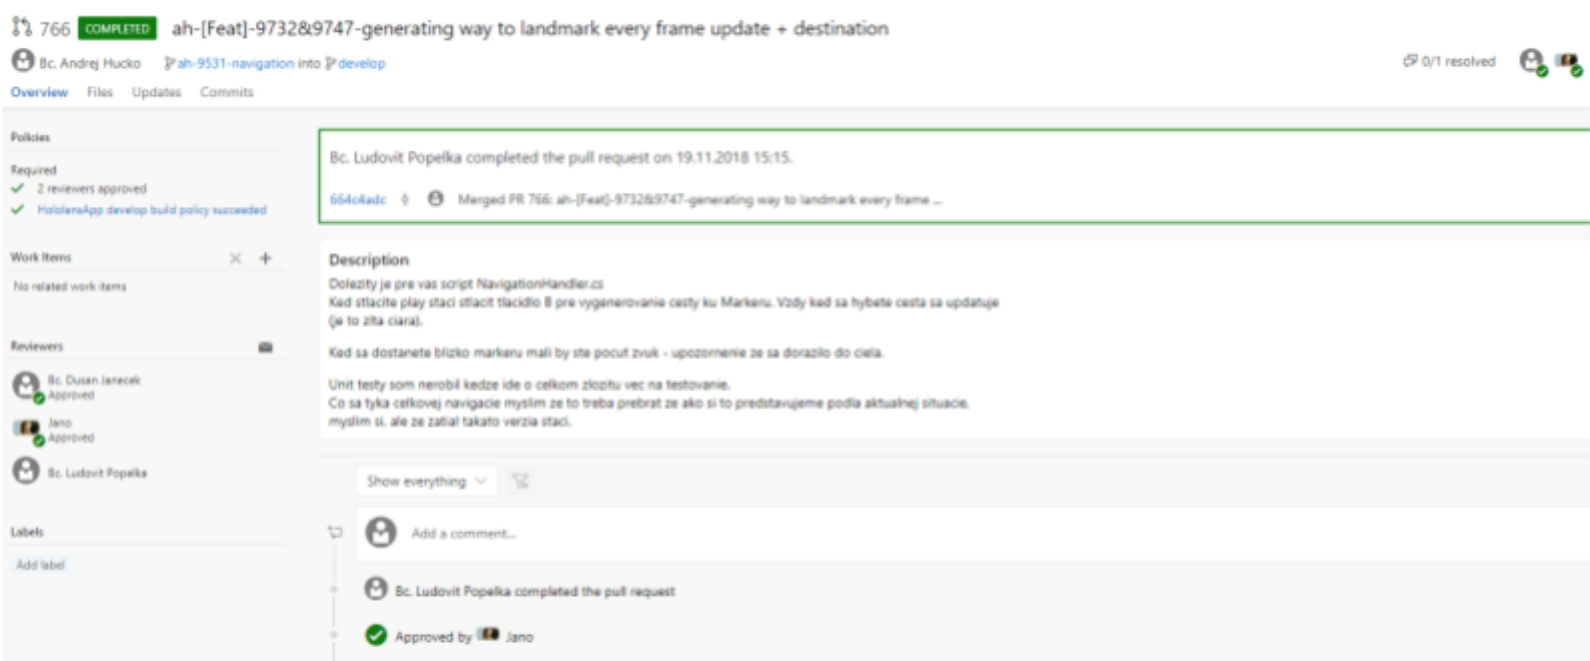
766 COMPLETED ah-[Feat]-9732&9747-generating way to landmark every frame update + destination

Bc. Andrej Hucko ah-9531-navigation into develop

0/1 resolved

Overview Files Updates Commits

Policies

Required

2 reviewers approved

HololensApp develop build policy succeeded

Work Items

No related work items

Reviewers

Bc. Dusan Janecek
Approved

Jano
Approved

Bc. Ludovit Popelka

Labels

Add label

Bc. Ludovit Popelka completed the pull request on 19.11.2018 15:15.

664c4adc Merged PR 766: ah-[Feat]-9732&9747-generating way to landmark every frame ...

Description

Dolezity je pre vas script NavigationHandler.cs
Ked stlacite play staci stlacit tlacidlo B pre vygenerovanie cesty ku Markeru. Vzdy ked sa hybete cesta sa updatuje (je to zlta ciara).

Ked sa dostanete blizko markeru mali by ste pocut zvuk - upozornenie ze sa dorazilo do ciela.

Unit testy som nerobil kedze ide o celkom zlozitu vec na testovanie.
Co sa tyka celkovej navigacie myslim ze to treba prebrat ze ako si to predstavujeme podla aktualnej situacie.
myslim si, ale ze zatial takato verzia staci.

Show everything

Add a comment...

Bc. Ludovit Popelka completed the pull request

Approved by Jano